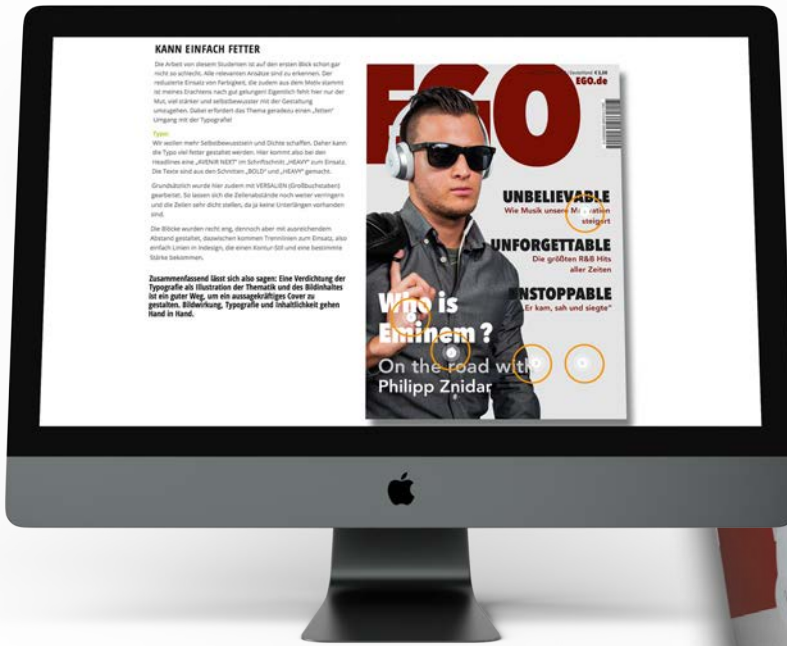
KANN EINFACH FETTER

Die Arbeit von diesem Studenten ist auf den ersten Blick schon gar nicht so schlecht. Alle relevanten Ansätze sind zu erkennen. Der reduzierte Einsatz von Farbigkeit, die zudem aus dem Motiv stammt ist meines Erachtens nach gut gelungen! Eigentlich fehlt hier nur der Mut, viel stärker und selbstbewusster mit der Gestaltung umzugehen. Dabei erfordert das Thema geradezu einen „fetten" Umgang mit der Typografie!

Typo:
Wir wollen mehr Selbstbewusstsein und Dichte schaffen. Daher kann die Typo viel fetter gestaltet werden. Hier kommt also bei den Headlines eine „AVENIR NEXT" im Schriftschnitt „HEAVY" zum Einsatz. Die Texte sind aus den Schnitten „BOLD" und „HEAVY" gemacht.

Grundsätzlich wurde hier zudem mit VERSALIEN (Großbuchstaben) gearbeitet. So lassen sich die Zeilenabstände noch weiter verringern und die Zeilen sehr dicht stellen, da ja keine Unterlängen vorhanden sind.

Die Blöcke wurden recht eng, dennoch aber mit ausreichendem Abstand gestaltet, dazwischen kommen Trennlinien zum Einsatz, also einfach Linien in Indesign, die einen Kontur-Stil und eine bestimmte Stärke bekommen.

Zusammenfassend lässt sich also sagen: Eine Verdichtung der Typografie als Illustration der Thematik und des Bildinhaltes ist ein guter Weg, um ein aussagekräftiges Cover zu gestalten. Bildwirkung, Typografie und Inhaltlichkeit gehen Hand in Hand.

EGO
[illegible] € 3,90
EGO.de

UNBELIEVABLE
Wie Musik unsere M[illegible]ation steigert

UNFORGETTABLE
Die größten R&B Hits aller Zeiten

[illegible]NSTOPPABLE
„Er kam, sah und siegte"

Who is Eminem?
On the road with Philipp Znidar